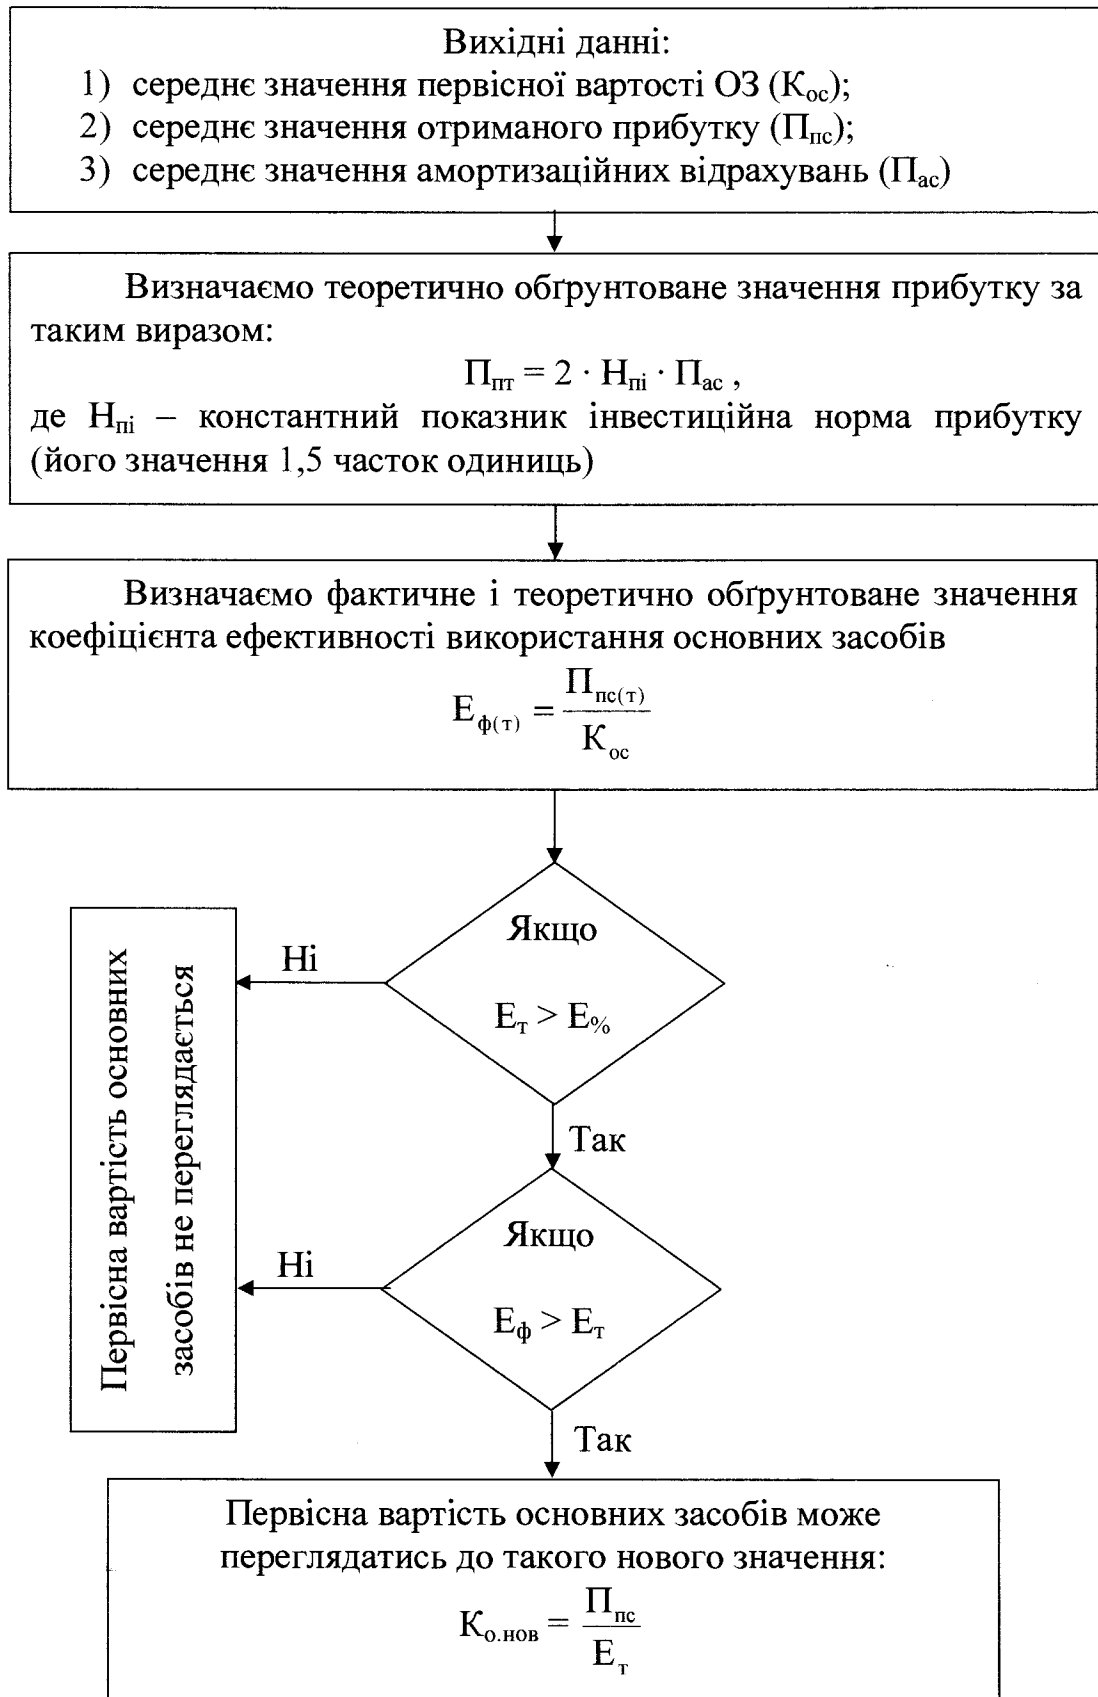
Вихідні данні:
1) середнє значення первісної вартості ОЗ ($К_{ос}$);
2) середнє значення отриманого прибутку ($П_{пс}$);
3) середнє значення амортизаційних відрахувань ($П_{ас}$)

Визначаємо теоретично обґрунтоване значення прибутку за таким виразом:

$П_{пт} = 2 \cdot Н_{пі} \cdot П_{ас}$ ,

де $Н_{пі}$ – константний показник інвестиційна норма прибутку (його значення 1,5 часток одиниць)

Визначаємо фактичне і теоретично обґрунтоване значення коефіцієнта ефективності використання основних засобів

$Е_{ф(т)} = \frac{П_{пс(т)}}{К_{ос}}$

Якщо

$Е_т > Е_{\%}$

Ні

Так

Якщо

$Е_ф > Е_т$

Ні

Так

Первісна вартість основних засобів не переглядається

Первісна вартість основних засобів може переглядатись до такого нового значення:

$К_{о.нов} = \frac{П_{пс}}{Е_т}$